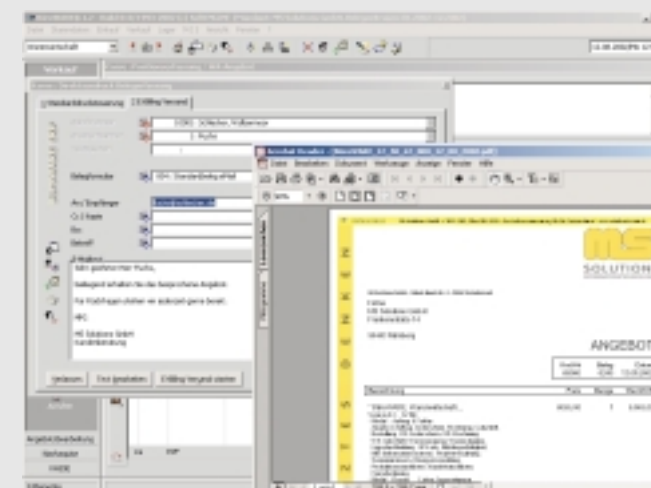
Verkauf

Erfüllung/Versand

Belegformular

An/Empfänger

Cc

Bcc

Betreff

Sehr geehrter Herr Fuchs,

Verlassen

Erfüllung/Versand starten

Adobe Reader

Datei Bearbeiten Dokument Werkzeuge Anzeige Fenster Hilfe

SOLUTION

ANGEBOT

Angebotsbearbeitung

Werkzeuge